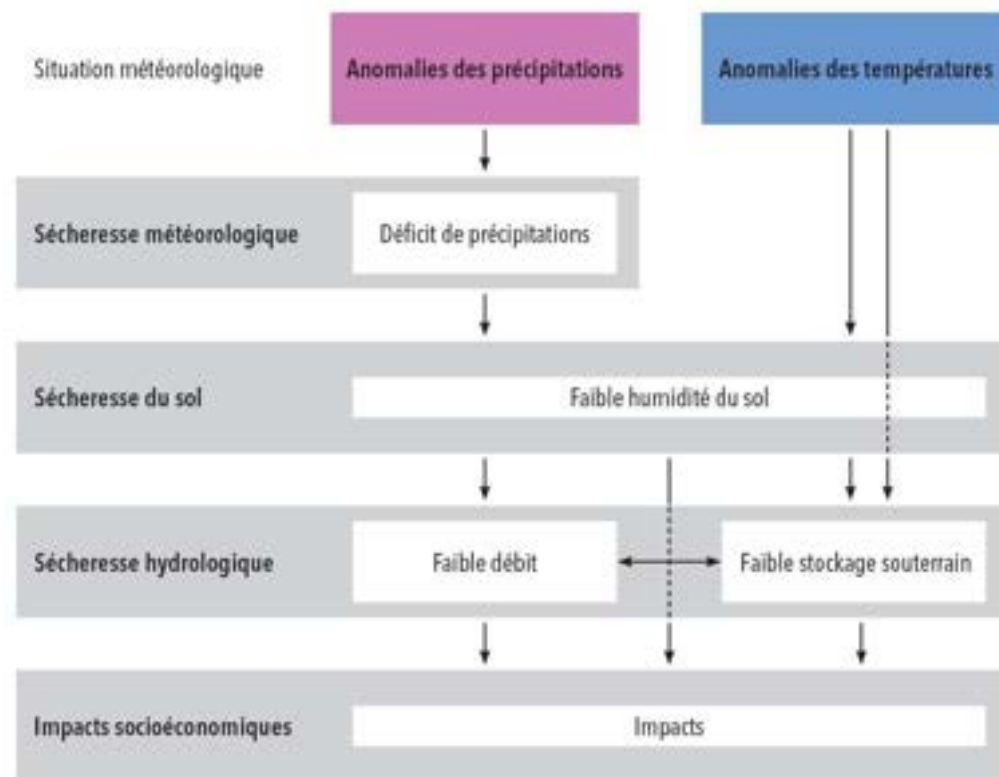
Situation météorologique

Anomalies des précipitations

Anomalies des températures

Sécheresse météorologique

Déficit de précipitations

Sécheresse du sol

Faible humidité du sol

Sécheresse hydrologique

Faible débit

Faible stockage souterrain

Impacts socioéconomiques

Impacts